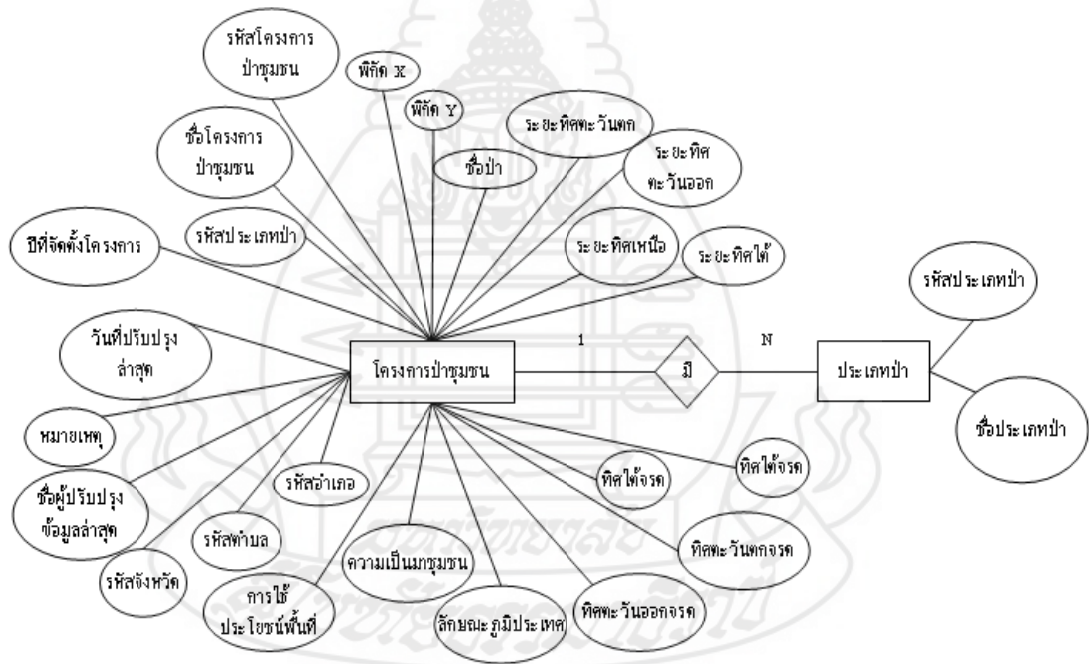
รหัสโครงการป่าชุมชน

พิกัด X

พิกัด Y

ระยะทิศตะวันตก

ชื่อโครงการป่าชุมชน

ระยะทิศตะวันออก

ชื่อป่า

รหัสประเภทป่า

ระยะทิศเหนือ

ระยะทิศใต้

ปีที่จัดตั้งโครงการ

รหัสประเภทป่า

วันที่ปรับปรุงล่าสุด

1

N

โครงการป่าชุมชน

มี

ประเภทป่า

หมายเหตุ

ชื่อประเภทป่า

ทิศใต้จรด

ทิศใต้จรด

ชื่อผู้ปรับปรุงข้อมูลล่าสุด

รหัสอำเภอ

รหัสตำบล

ทิศตะวันตกจรด

ความเป็นเกชุมชน

รหัสจังหวัด

การใช้ประโยชน์พื้นที่

ลักษณะภูมิประเทศ

ทิศตะวันออกจรด